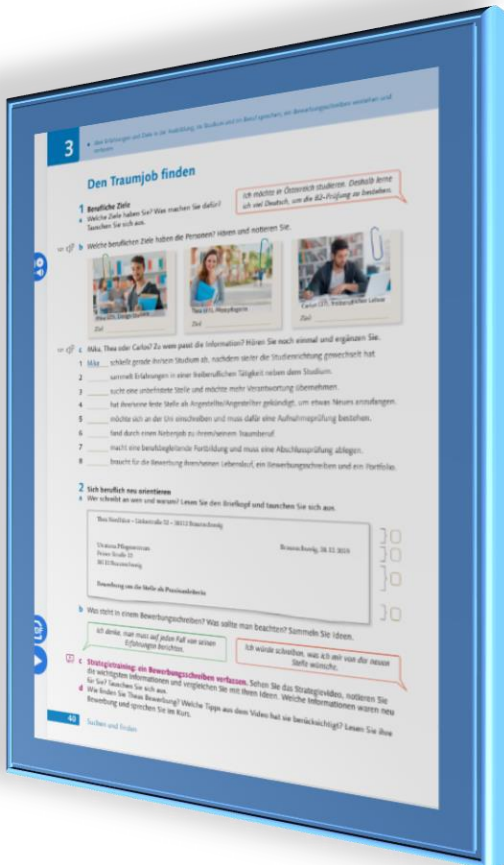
3 · über Erfahrungen und Ziele in der Ausbildung, im Studium und im Beruf sprechen; ein Bewerbungsschreiben verstehen und verfassen

Den Traumjob finden

1 Berufliche Ziele
a Welche Ziele haben Sie? Was machen Sie dafür? Tauschen Sie sich aus.

Ich möchte in Österreich studieren. Deshalb lerne ich viel Deutsch, um die B2-Prüfung zu bestehen.

b Welche beruflichen Ziele haben die Personen? Hören und notieren Sie.

Mike (27), Design-Student
Ziel:

Thea (21), Physiotherapeutin
Ziel:

Carlos (27), freiberuflicher Lehrer
Ziel:

c Mike, Thea oder Carlos? Zu wem passt die Information? Hören Sie noch einmal und ergänzen Sie.
1 Mike schließt gerade ihr/sein Studium ab, nachdem sie/er die Studienrichtung gewechselt hat.
2 ______ sammelt Erfahrungen in einer freiberuflichen Tätigkeit neben dem Studium.
3 ______ sucht eine unbefristete Stelle und möchte mehr Verantwortung übernehmen.
4 ______ hat ihre/seine feste Stelle als Angestellte/Angestellter gekündigt, um etwas Neues anzufangen.
5 ______ möchte sich an der Uni einschreiben und muss dafür eine Aufnahmeprüfung bestehen.
6 ______ fand durch einen Netzwerk zu ihrem/seinem Traumberuf.
7 ______ macht eine berufsbegleitende Fortbildung und muss eine Abschlussprüfung ablegen.
8 ______ braucht für die Bewerbung ihren/seinen Lebenslauf, ein Bewerbungsschreiben und ein Portfolio.

2 Sich beruflich neu orientieren
a Wer schreibt an wen und warum? Lesen Sie den Briefkopf und tauschen Sie sich aus.

Thea Nordlicht – Lindenstraße 12 – 38112 Braunschweig

Viktoria Pflegeservice
Ferner Straße 10
38115 Braunschweig

Braunschweig, 08.12.2019

Bewerbung um die Stelle als Praxisanleiterin

b Was steht in einem Bewerbungsschreiben? Was sollte man beachten? Sammeln Sie Ideen.

Ich denke, man muss auf jeden Fall von seinen Erfahrungen berichten.

Ich würde schreiben, was ich mir von der neuen Stelle wünsche.

c Strategietraining: ein Bewerbungsschreiben verfassen. Sehen Sie das Strategievideo, notieren Sie die wichtigsten Informationen und vergleichen Sie mit Ihren Ideen. Welche Informationen waren neu für Sie? Tauschen Sie sich aus.
d Wie finden Sie Theas Bewerbung? Welche Tipps aus dem Video hat sie berücksichtigt? Lesen Sie ihre Bewerbung und sprechen Sie im Kurs.

40 Suchen und finden